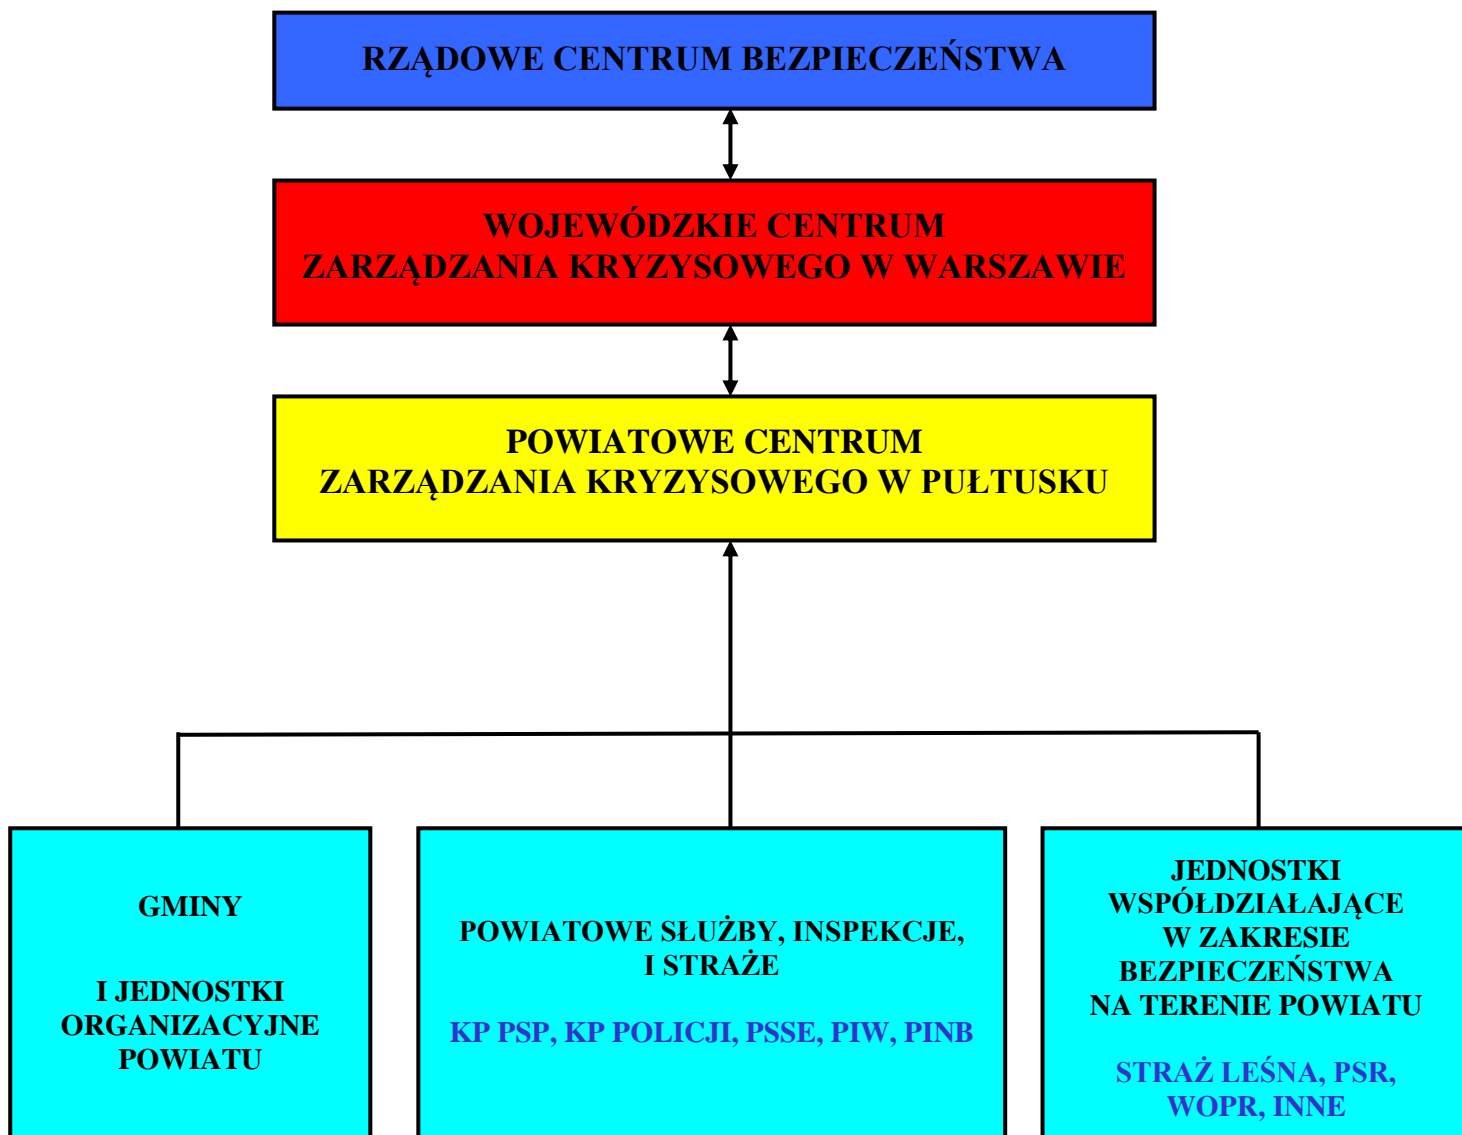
RZĄDOWE CENTRUM BEZPIECZEŃSTWA

WOJEWÓDZKIE CENTRUM ZARZĄDZANIA KRYZYSOWEGO W WARSZAWIE

POWIATOWE CENTRUM ZARZĄDZANIA KRYZYSOWEGO W PUŁTUSKU

GMINY

I JEDNOSTKI ORGANIZACYJNE POWIATU

POWIATOWE SŁUŻBY, INSPEKCJE, I STRAŻE

KP PSP, KP POLICJI, PSSE, PIW, PINB

JEDNOSTKI WSPÓŁDZIAŁAJĄCE W ZAKRESIE BEZPIECZEŃSTWA NA TERENIE POWIATU

STRAŻ LEŚNA, PSR, WOPR, INNE